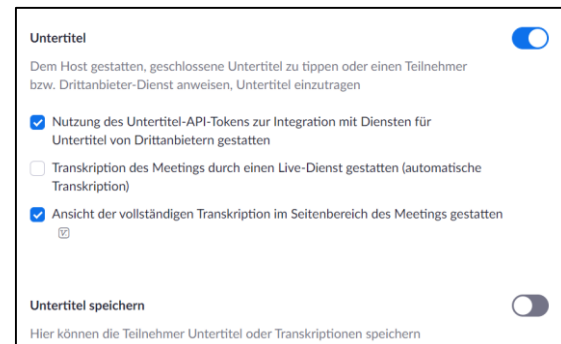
Untertitel

Dem Host gestatten, geschlossene Untertitel zu tippen oder einen Teilnehmer bzw. Drittanbieter-Dienst anweisen, Untertitel einzutragen

Nutzung des Untertitel-API-Tokens zur Integration mit Diensten für Untertitel von Drittanbietern gestatten

Transkription des Meetings durch einen Live-Dienst gestatten (automatische Transkription)

Ansicht der vollständigen Transkription im Seitenbereich des Meetings gestatten

Untertitel speichern

Hier können die Teilnehmer Untertitel oder Transkriptionen speichern